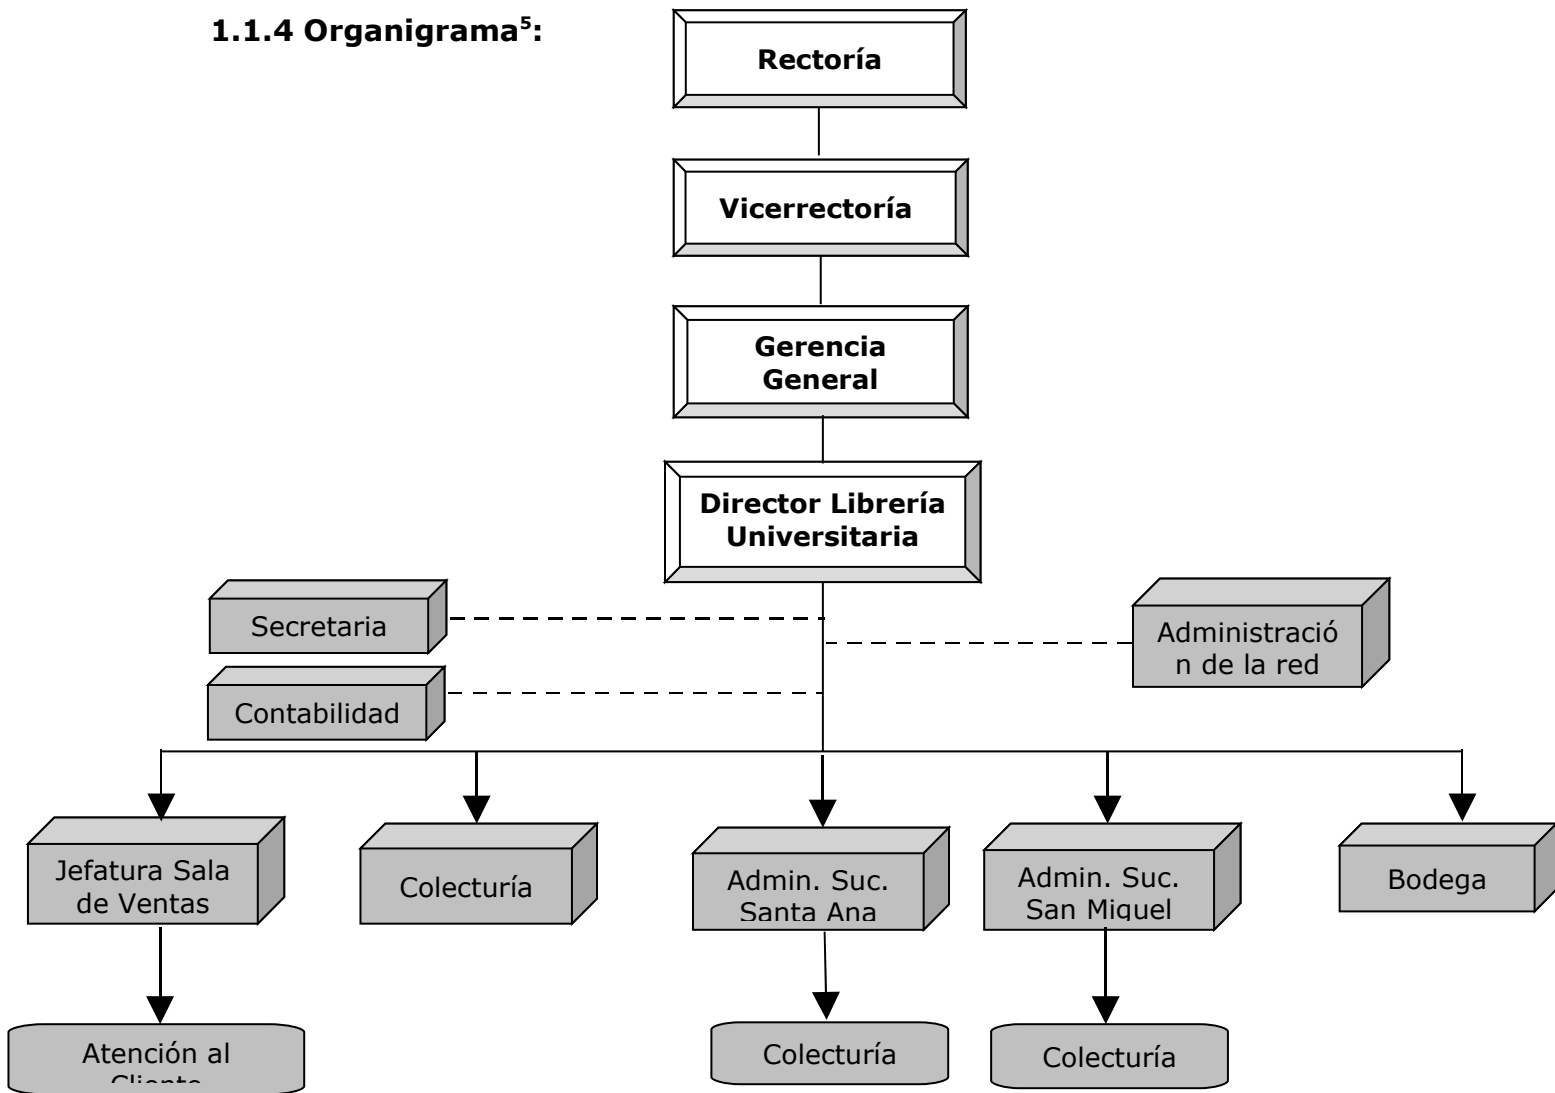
1.1.4 Organigrama$^5$:

Rectoría

Vicerrectoría

Gerencia General

Director Librería Universitaria

Secretaria

Contabilidad

Administración de la red

Jefatura Sala de Ventas

Colecturía

Admin. Suc. Santa Ana

Admin. Suc. San Miguel

Bodega

Atención al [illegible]

Colecturía

Colecturía